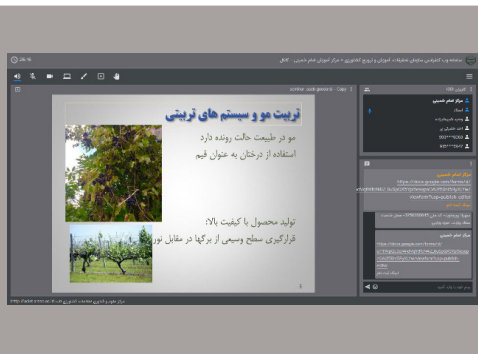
سامانه وب کنفرانس سازمان تحقیقات، آموزش و ترویج کشاورزی » مرکز آموزش امام خمینی - کامل

تربیت مو و سیستم های تربیتی

مو در طبیعت حالت رونده دارد

استفاده از درختان به عنوان قیم

تولید محصول با کیفیت بالا:

قرارگیری سطح وسیعی از برگها در مقابل نور

مرکز امام خمینی

مرکز امام خمینی

https://docs.google.com/forms/d/

مرکز امام خمینی

https://docs.google.com/forms/d/

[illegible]